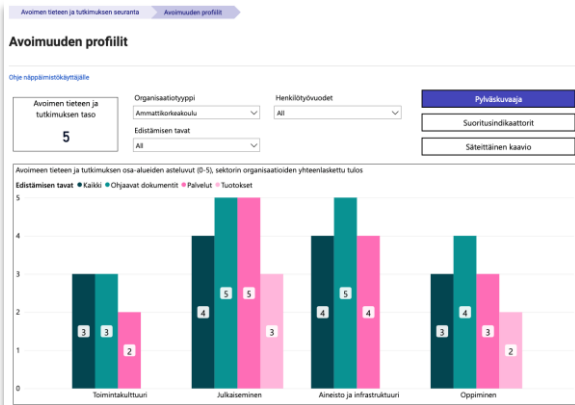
Avoimen tieteen ja tutkimuksen seuranta
Avoimuuden profiilit

Avoimuuden profiilit

Ohje näppäimistökäyttäjälle

Avoimen tieteen ja tutkimuksen taso
5

Organisaatiotyyppi
Ammattikorkeakoulu

Henkilötyövuodet
All

Edistämisen tavat
All

Pylväskuvaaja
Suoritusindikaattorit
Säteittäinen kaavio

Avoimeen tieteen ja tutkimuksen osa-alueiden asteluvut (0-5), sektorin organisaatioiden yhteenlaskettu tulos

Edistämisen tavat ● Kaikki ● Ohjaavat dokumentit ● Palvelut ● Tuotokset

5
4
3
2
1
0

3 3 2
4 5 5 3
4 5 4
3 4 3 2

Toimintakulttuuri
Julkaiseminen
Aineisto ja infrastruktuuri
Oppiminen